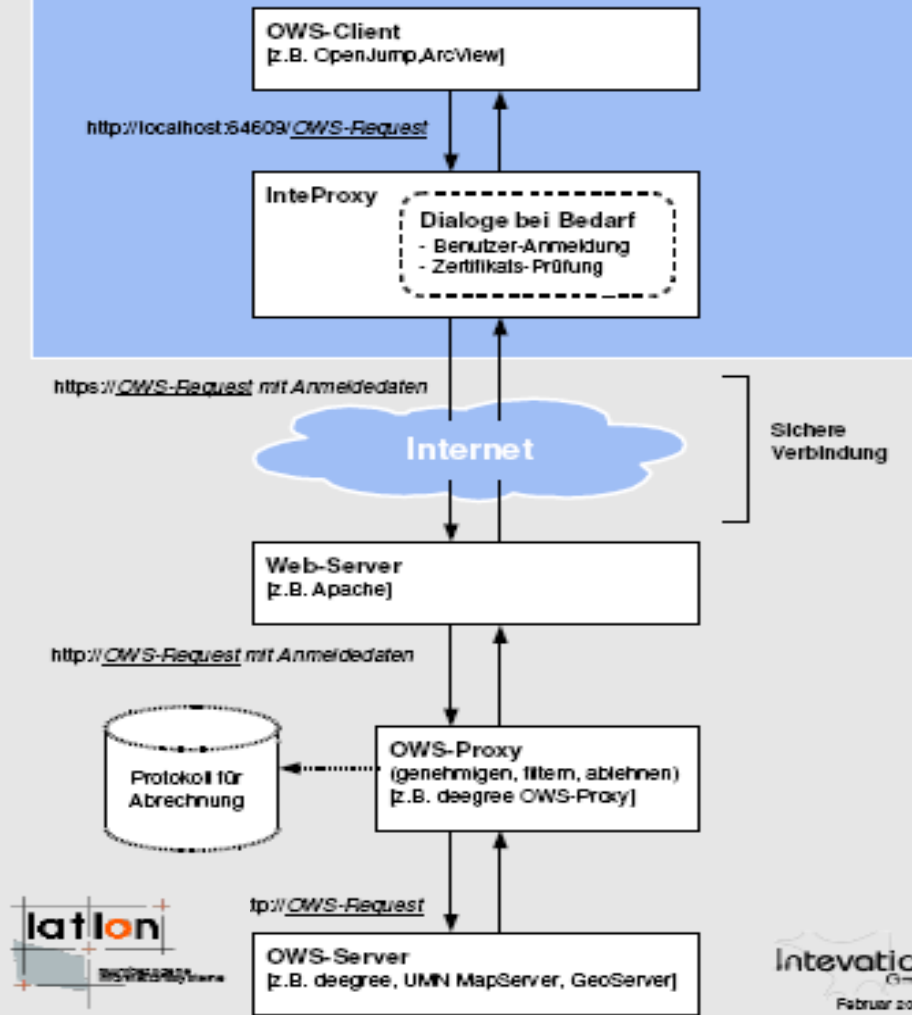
OWS-Client
[z.B. OpenJump,ArcView]

http://localhost:64609/OWS-Request

InteProxy

Dialoge bei Bedarf
- Benutzer-Anmeldung
- Zertifikats-Prüfung

https://OWS-Request mit Anmeldedaten

Internet

Sichere Verbindung

Web-Server
[z.B. Apache]

http://OWS-Request mit Anmeldedaten

Protokoll für Abrechnung

OWS-Proxy
(genehmigen, filtern, ablehnen)
[z.B. deegree OWS-Proxy]

tp://OWS-Request

lat/lon

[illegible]

OWS-Server
[z.B. deegree, UMN MapServer, GeoServer]

Intevatio
G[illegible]

Februar 20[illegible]